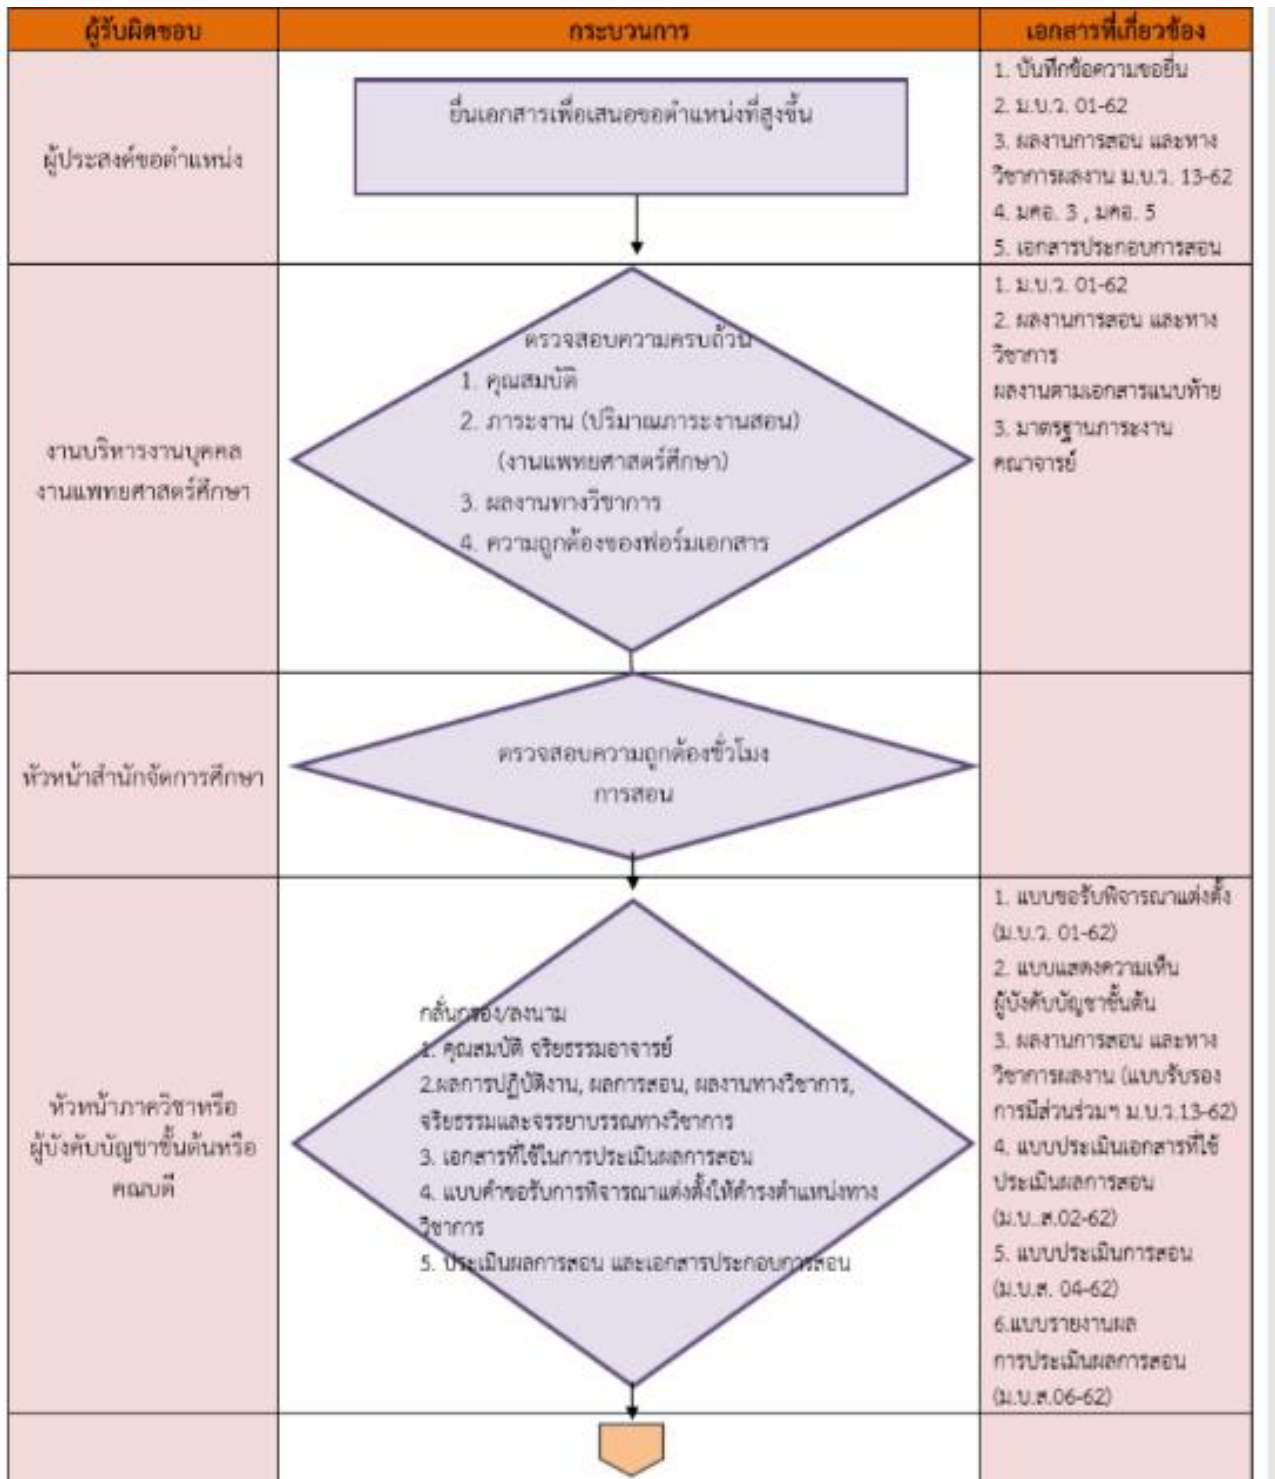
| ผู้รับผิดชอบ | กระบวนการ | เอกสารที่เกี่ยวข้อง |
|---|---|---|
| ผู้ประสงค์ขอตำแหน่ง | ยื่นเอกสารเพื่อเสนอขอตำแหน่งที่สูงขึ้น | 1. บันทึกข้อความขอยื่น 2. ม.บ.ว. 01-62 3. ผลงานการสอน และทางวิชาการผลงาน ม.บ.ว. 13-62 4. มคอ. 3 , มคอ. 5 5. เอกสารประกอบการสอน |
| งานบริหารงานบุคคล งานแพทยศาสตร์ศึกษา | ตรวจสอบความครบถ้วน 1. คุณสมบัติ 2. ภาระงาน (ปริมาณภาระงานสอน) (งานแพทยศาสตร์ศึกษา) 3. ผลงานทางวิชาการ 4. ความถูกต้องของฟอร์มเอกสาร | 1. ม.บ.ว. 01-62 2. ผลงานการสอน และทางวิชาการ ผลงานตามเอกสารแนบท้าย 3. มาตรฐานภาระงานคณาจารย์ |
| หัวหน้าสำนักจัดการศึกษา | ตรวจสอบความถูกต้องชั่วโมงการสอน | |
| หัวหน้าภาควิชาหรือผู้บังคับบัญชาขั้นต้นหรือคณบดี | กลั่นกรอง/ลงนาม 1. คุณสมบัติ จริยธรรมอาจารย์ 2.ผลการปฏิบัติงาน, ผลการสอน, ผลงานทางวิชาการ, จริยธรรมและจรรยาบรรณทางวิชาการ 3. เอกสารที่ใช้ในการประเมินผลการสอน 4. แบบคำขอรับการพิจารณาแต่งตั้งให้ดำรงตำแหน่งทางวิชาการ 5. ประเมินผลการสอน และเอกสารประกอบการสอน | 1. แบบขอรับพิจารณาแต่งตั้ง (ม.บ.ว. 01-62) 2. แบบแสดงความเห็นผู้บังคับบัญชาขั้นต้น 3. ผลงานการสอน และทางวิชาการผลงาน (แบบรับรองการมีส่วนร่วมฯ ม.บ.ว.13-62) 4. แบบประเมินเอกสารที่ใช้ประเมินผลการสอน (ม.บ.ส.02-62) 5. แบบประเมินการสอน (ม.บ.ส. 04-62) 6.แบบรายงานผลการประเมินผลการสอน (ม.บ.ส.06-62) |